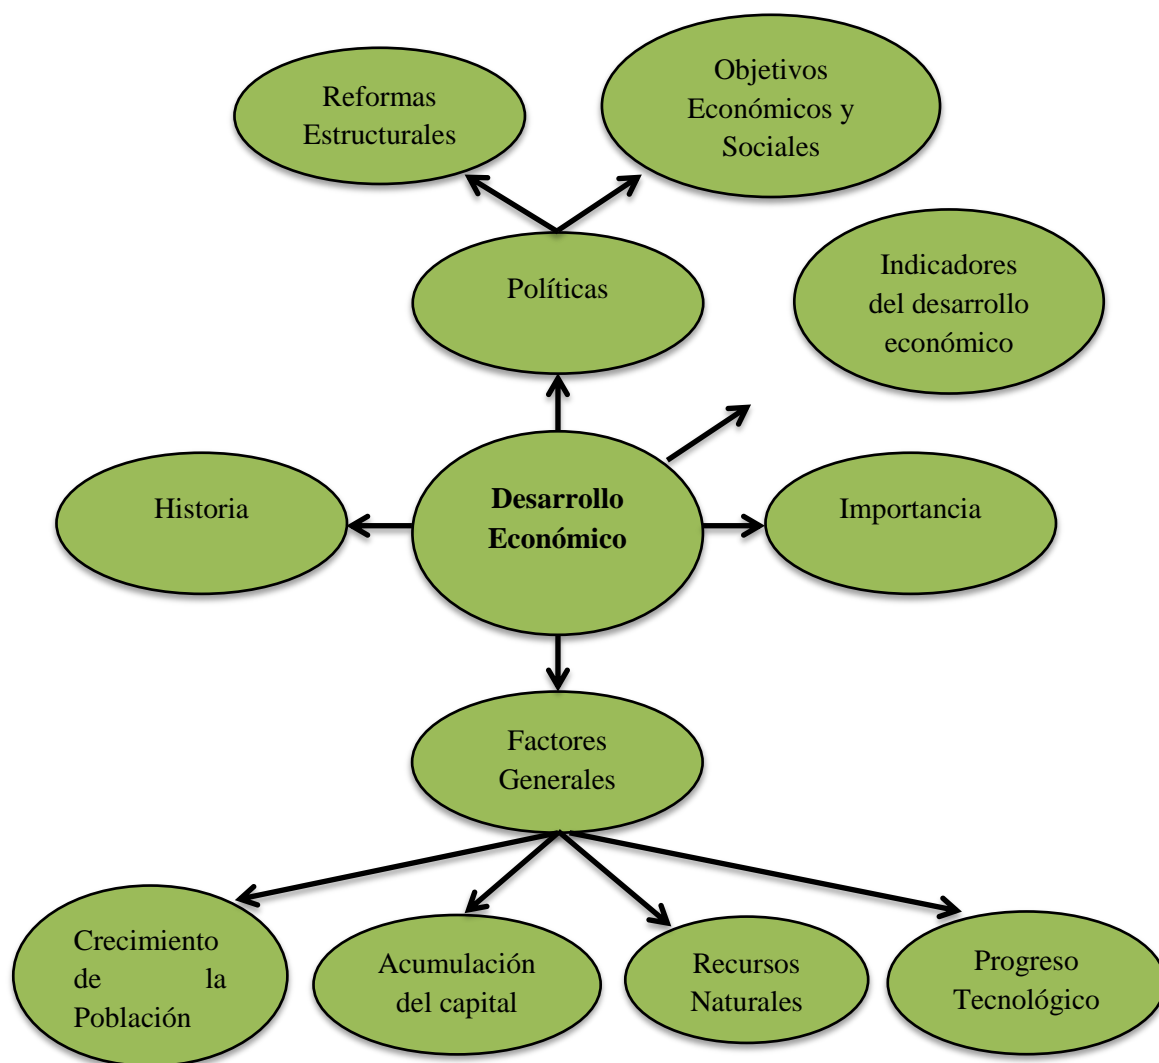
Reformas Estructurales

Objetivos Económicos y Sociales

Políticas

Indicadores del desarrollo económico

Historia

**Desarrollo Económico**

Importancia

Factores Generales

Crecimiento de la Población

Acumulación del capital

Recursos Naturales

Progreso Tecnológico